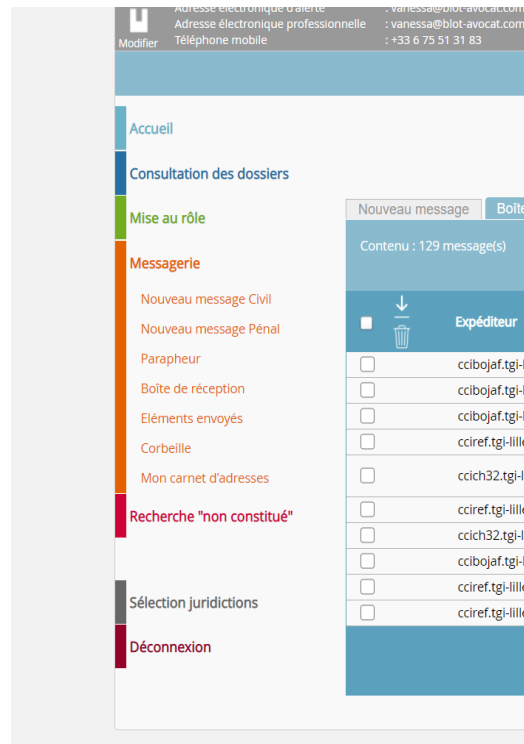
Modifier
Adresse électronique d'alerte : vanessa@blot-avocat.com
Adresse électronique professionnelle : vanessa@blot-avocat.com
Téléphone mobile : +33 6 75 51 31 83

Accueil
Consultation des dossiers
Mise au rôle
Messagerie
Nouveau message Civil
Nouveau message Pénal
Parapheur
Boîte de réception
Eléments envoyés
Corbeille
Mon carnet d'adresses
Recherche "non constitué"
Sélection juridictions
Déconnexion

Nouveau message
Boîte
Contenu : 129 message(s)

| | Expéditeur |
|---|---|
| | ccibojaf.tgi-l |
| | ccibojaf.tgi-l |
| | ccibojaf.tgi-l |
| | cciref.tgi-lille |
| | ccich32.tgi-l |
| | cciref.tgi-lille |
| | ccich32.tgi-l |
| | ccibojaf.tgi-l |
| | cciref.tgi-lille |
| | cciref.tgi-lille |